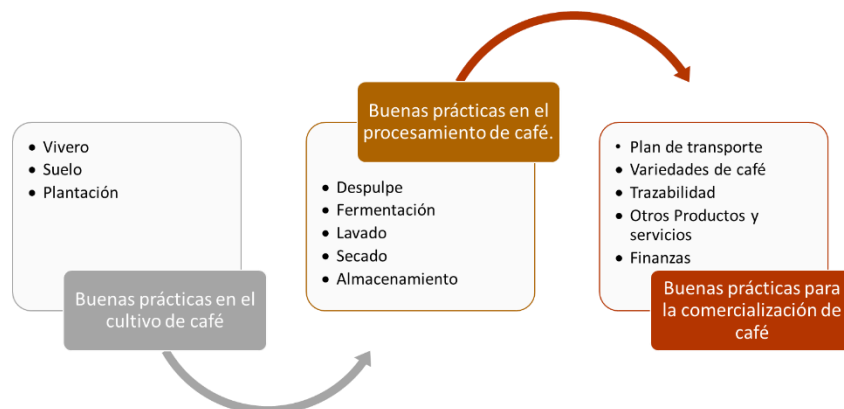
- Vivero
- Suelo
- Plantación

Buenas prácticas en el cultivo de café

Buenas prácticas en el procesamiento de café.

- Despulpe
- Fermentación
- Lavado
- Secado
- Almacenamiento

- Plan de transporte
- Variedades de café
- Trazabilidad
- Otros Productos y servicios
- Finanzas

Buenas prácticas para la comercialización de café